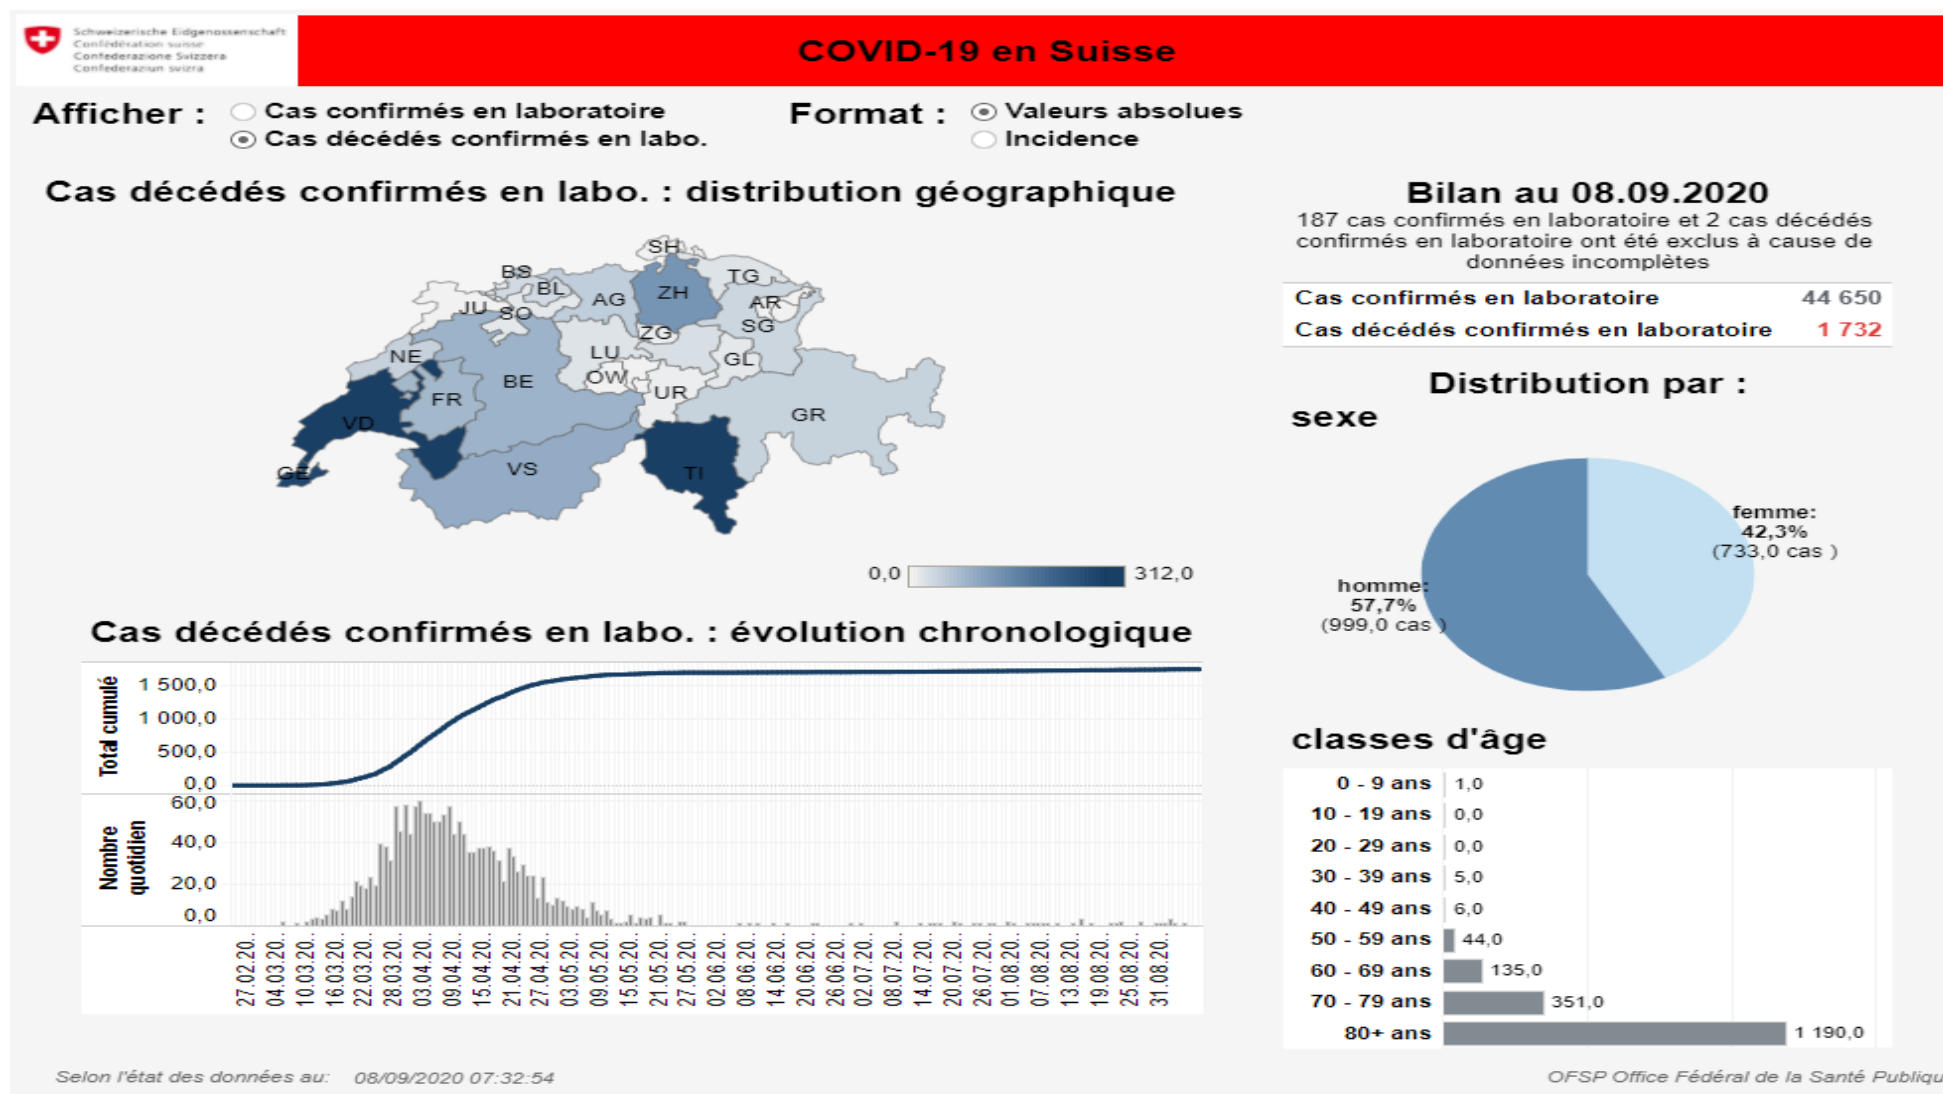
Schweizerische Eidgenossenschaft
Confédération suisse
Confederazione Svizzera
Confederaziun svizra

COVID-19 en Suisse

Afficher : Cas confirmés en laboratoire
Cas décédés confirmés en labo.

Format : Valeurs absolues
Incidence

Cas décédés confirmés en labo. : distribution géographique

SH BS BL TG JU AG ZH AR SO ZG SG NE LU GL OW FR BE UR GR VD VS TI GE

0,0 312,0

Bilan au 08.09.2020
187 cas confirmés en laboratoire et 2 cas décédés confirmés en laboratoire ont été exclus à cause de données incomplètes

| Cas confirmés en laboratoire | 44 650 |
|---|---|
| Cas décédés confirmés en laboratoire | 1 732 |

Distribution par :
sexe

femme: 42,3% (733,0 cas )
homme: 57,7% (999,0 cas )

Cas décédés confirmés en labo. : évolution chronologique

Total cumulé
1 500,0
1 000,0
500,0
0,0

Nombre quotidien
60,0
40,0
20,0
0,0

27.02.20. 04.03.20. 10.03.20. 16.03.20. 22.03.20. 28.03.20. 03.04.20. 09.04.20. 15.04.20. 21.04.20. 27.04.20. 03.05.20. 09.05.20. 15.05.20. 21.05.20. 27.05.20. 02.06.20. 08.06.20. 14.06.20. 20.06.20. 26.06.20. 02.07.20. 08.07.20. 14.07.20. 20.07.20. 26.07.20. 01.08.20. 07.08.20. 13.08.20. 19.08.20. 25.08.20. 31.08.20.

classes d'âge

| 0 - 9 ans | 1,0 |
|---|---|
| 10 - 19 ans | 0,0 |
| 20 - 29 ans | 0,0 |
| 30 - 39 ans | 5,0 |
| 40 - 49 ans | 6,0 |
| 50 - 59 ans | 44,0 |
| 60 - 69 ans | 135,0 |
| 70 - 79 ans | 351,0 |
| 80+ ans | 1 190,0 |

Selon l'état des données au: 08/09/2020 07:32:54

OFSP Office Fédéral de la Santé Publiqu